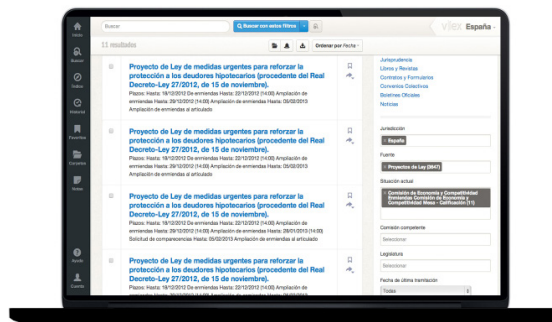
Inicio
Buscar
Vídeo
Historial
Favoritos
Carpetas
Notas
Ayuda
Cuenta

Buscar
Buscar con estos filtros
vLex España

11 resultados
Ordenar por Fecha

Proyecto de Ley de medidas urgentes para reforzar la protección a los deudores hipotecarios (procedente del Real Decreto-Ley 27/2012, de 15 de noviembre).
Plazos: Hasta: 18/12/2012 De enmiendas Hasta: 22/12/2012 (14:00) Ampliación de enmiendas Hasta: 29/12/2012 (14:00) Ampliación de enmiendas Hasta: 05/02/2013 Ampliación de enmiendas al articulado

Proyecto de Ley de medidas urgentes para reforzar la protección a los deudores hipotecarios (procedente del Real Decreto-Ley 27/2012, de 15 de noviembre).
Plazos: Hasta: 18/12/2012 De enmiendas Hasta: 22/12/2012 (14:00) Ampliación de enmiendas Hasta: 29/12/2012 (14:00) Ampliación de enmiendas Hasta: 05/02/2013 Ampliación de enmiendas al articulado

Proyecto de Ley de medidas urgentes para reforzar la protección a los deudores hipotecarios (procedente del Real Decreto-Ley 27/2012, de 15 de noviembre).
Plazos: Hasta: 18/12/2012 De enmiendas Hasta: 22/12/2012 (14:00) Ampliación de enmiendas Hasta: 28/01/2013 (14:00) Ampliación de enmiendas Hasta: 29/12/2012 (14:00) Solicitud de comparecencias Hasta: 05/02/2013 Ampliación de enmiendas al articulado

Proyecto de Ley de medidas urgentes para reforzar la protección a los deudores hipotecarios (procedente del Real Decreto-Ley 27/2012, de 15 de noviembre).
Plazos: Hasta: 18/12/2012 De enmiendas Hasta: 22/12/2012 (14:00) Ampliación de enmiendas Hasta: 29/12/2012 (14:00) Ampliación de enmiendas Hasta: 05/02/2013 Ampliación de enmiendas al articulado

Jurisprudencia
Libros y Revistas
Contratos y Formularios
Convenios Colectivos
Boletines Oficiales
Noticias

Jurisdicción
España

Fuente
Proyectos de Ley (3647)

Situación actual
Comisión de Economía y Competitividad Enmiendas Comisión de Economía y Competitividad Mesa - Calificación (11)

Comisión competente
Seleccionar

Legislatura
Seleccionar

Fecha de última tramitación
Todas